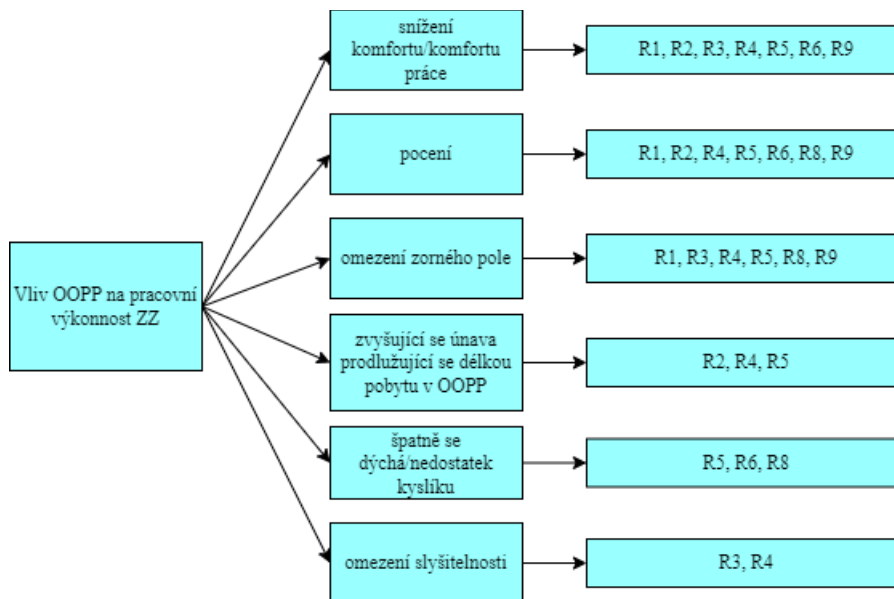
Vliv OOPP na pracovní výkonnost ZZ

snížení komfortu/komfortu práce

R1, R2, R3, R4, R5, R6, R9

pocení

R1, R2, R4, R5, R6, R8, R9

omezení zorného pole

R1, R3, R4, R5, R8, R9

zvyšující se únava prodlužující se délkou pobytu v OOPP

R2, R4, R5

špatně se dýchá/nedostatek kyslíku

R5, R6, R8

omezení slyšitelnosti

R3, R4